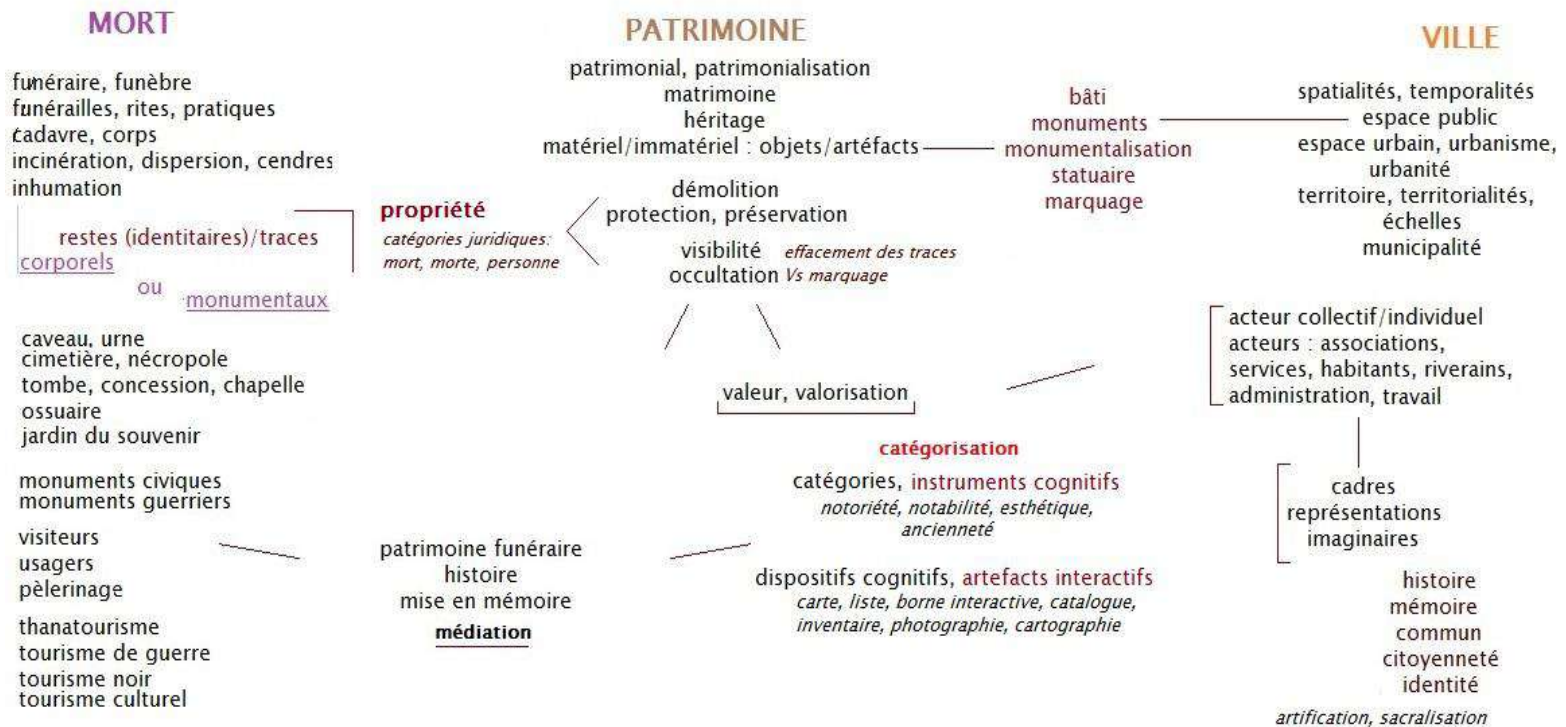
MORT

PATRIMOINE

VILLE

funéraire, funèbre
funérailles, rites, pratiques
cadavre, corps
incinération, dispersion, cendres
inhumation

restes (identitaires)/traces
corporels
ou
monumentaux

caveau, urne
cimetière, nécropole
tombe, concession, chapelle
ossuaire
jardin du souvenir

monuments civiques
monuments guerriers

visiteurs
usagers
pèlerinage

thanatourisme
tourisme de guerre
tourisme noir
tourisme culturel

patrimonial, patrimonialisation
matrimoine
héritage
matériel/immatériel : objets/artéfacts

propriété
catégories juridiques: mort, morte, personne

démolition
protection, préservation
visibilité
occultation
effacement des traces Vs marquage

valeur, valorisation

catégorisation
catégories, instruments cognitifs
notoriété, notabilité, esthétique, ancienneté

patrimoine funéraire
histoire
mise en mémoire
médiation

dispositifs cognitifs, artefacts interactifs
carte, liste, borne interactive, catalogue, inventaire, photographie, cartographie

bâti
monuments
monumentalisation
statuaire
marquage

spatialités, temporalités
espace public
espace urbain, urbanisme, urbanité
territoire, territorialités, échelles
municipalité

acteur collectif/individuel
acteurs : associations, services, habitants, riverains, administration, travail

cadres
représentations
imaginaires

histoire
mémoire
commun
citoyenneté
identité

artification, sacralisation